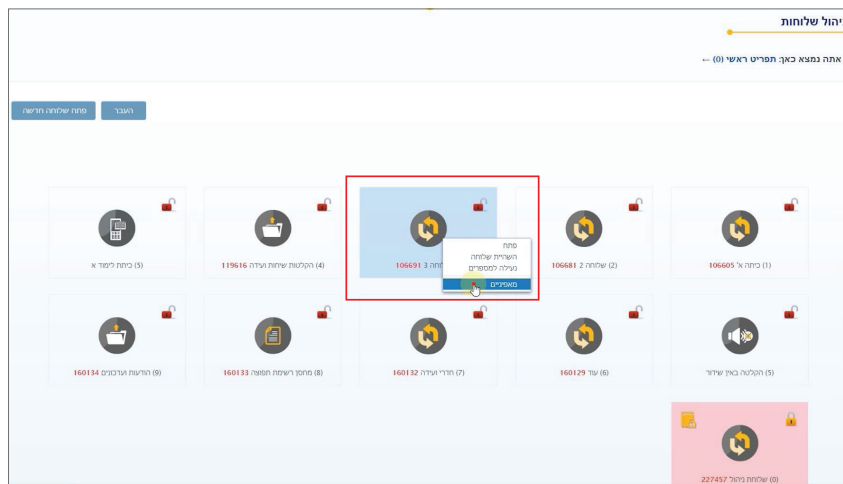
יהול שלוחות

אתה נמצא כאן: תפריט ראשי (0) ←

העבר
פתח שלוחה חדשה

(1) כיתה א' 106605
(2) שלוחה 2 106681
106691 3 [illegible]חה
(4) הקלטות שיחות ועידה 119616
(5) כיתת לימוד א

פתח
השהיית שלוחה
נעילה למספרים
מאפיינים

(5) הקלטה באין שידור
(6) עוד 160129
(7) חדרי ועידה 160132
(8) מחסן רשימת תפוצה 160133
(9) הודעות ועדכונים 160134

(0) שלוחת ניהול 227457